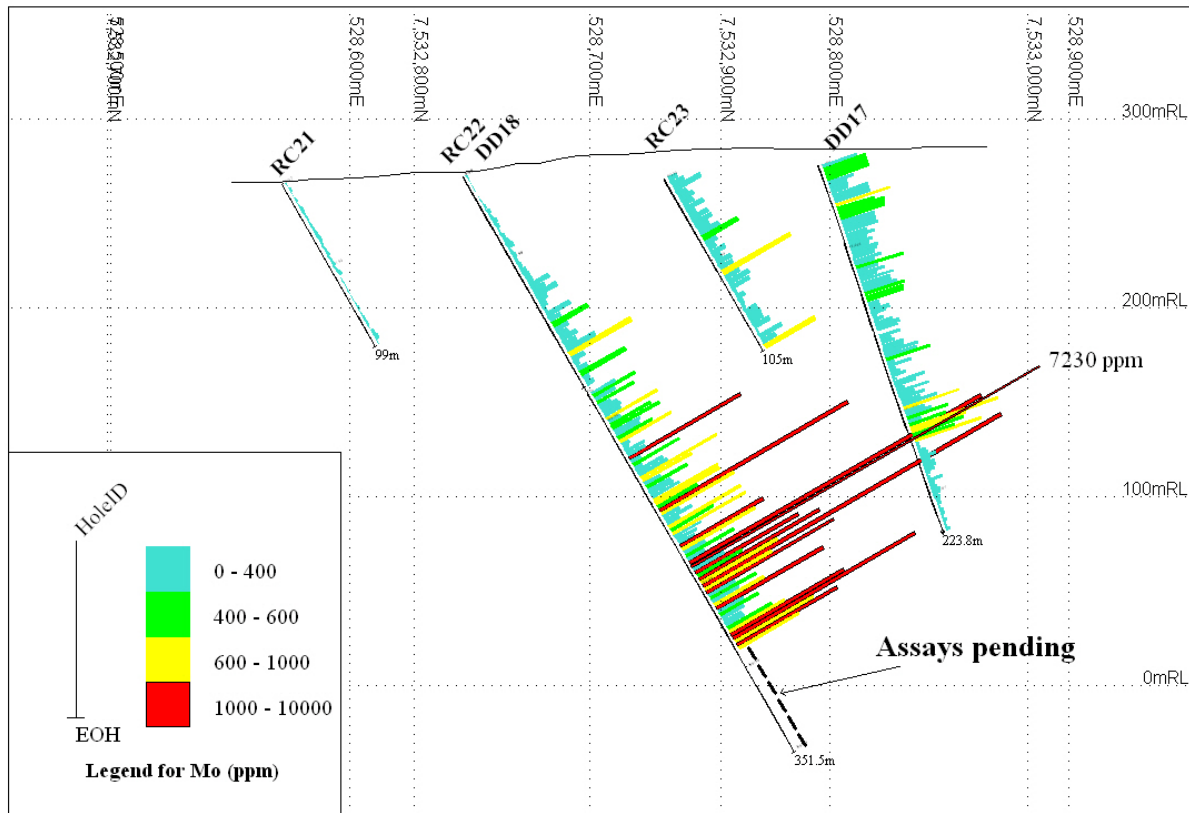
7,532,700mN
528,500mE
528,600mE
7,532,800mN
528,700mE
7,532,900mN
528,800mE
7,533,000mN
528,900mE

300mRL
200mRL
100mRL
0mRL

RC21
RC22
DD18
RC23
DD17

99m
105m
223.8m
351.5m

7230 ppm

Assays pending

HoleID
EOH

0 - 400
400 - 600
600 - 1000
1000 - 10000

Legend for Mo (ppm)